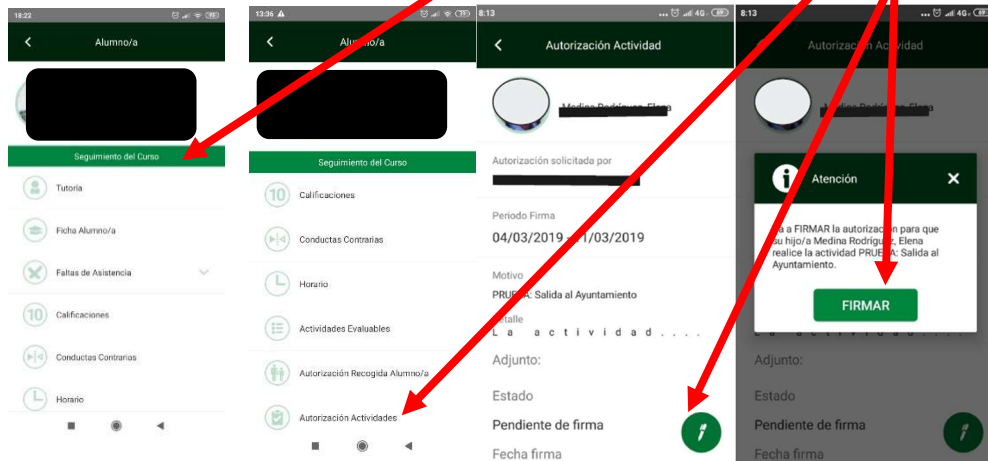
18:22

Alumno/a

Seguimiento del Curso

Tutoría

Ficha Alumno/a

Faltas de Asistencia

10 Calificaciones

Conductas Contrarias

Horario

13:36

Alumno/a

Seguimiento del Curso

10 Calificaciones

Conductas Contrarias

Horario

Actividades Evaluables

Autorización Recogida Alumno/a

Autorización Actividades

8:13

Autorización Actividad

Medina Rodríguez, Elena

Autorización solicitada por

Periodo Firma

04/03/2019 - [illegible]1/03/2019

Motivo

PRU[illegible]A: Salida al Ayuntamiento

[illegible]talle

La actividad....

Adjunto:

Estado

Pendiente de firma

Fecha firma

8:13

Autorización Actividad

Medina Rodríguez, Elena

Atención

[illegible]a a FIRMAR la autorización para que su hijo/a Medina Rodríguez, Elena realice la actividad PRU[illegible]A: Salida al Ayuntamiento.

FIRMAR

Adjunto:

Estado

Pendiente de firma

Fecha firma